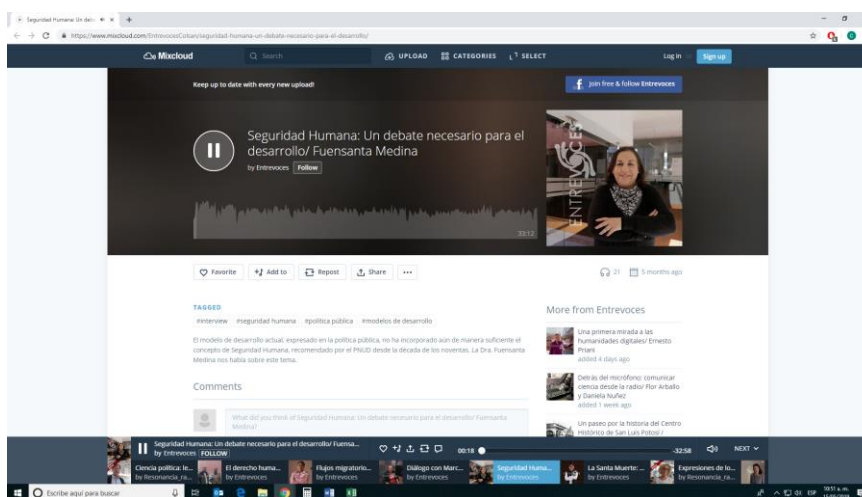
Seguridad Humana: Un deb... ×
https://www.mixcloud.com/EntrevocesCekan/seguridad-humana-un-debate-necesario-para-el-desarrollo/

Mixcloud
Search
UPLOAD
CATEGORIES
SELECT
Log in
Sign up

Keep up to date with every new upload!
Join free & follow Entrevoces

Seguridad Humana: Un debate necesario para el desarrollo/ Fuensanta Medina
by Entrevoces Follow
ENTREVOCES
33:12

Favorite
Add to
Repost
Share
...
21
5 months ago

TAGGED
#interview #seguridad humana #política pública #modelos de desarrollo

El modelo de desarrollo actual, expresado en la política pública, no ha incorporado aún de manera suficiente el concepto de Seguridad Humana, recomendado por el PNUD desde la década de los noventas. La Dra. Fuensanta Medina nos habla sobre este tema.

Comments

What did you think of Seguridad Humana: Un debate necesario para el desarrollo/ Fuensanta Medina?

More from Entrevoces

Una primera mirada a las humanidades digitales/ Ernesto Priani
added 4 days ago

Detrás del micrófono: comunicar ciencia desde la radio/ Flor Arballo y Daniela Nuñez
added 1 week ago

Un paseo por la historia del Centro Histórico de San Luis Potosí /

Seguridad Humana: Un debate necesario para el desarrollo/ Fuensa...
by Entrevoces FOLLOW
00:18
-32:58
NEXT

Ciencia política: le... by Resonancia_ra...
El derecho huma... by Entrevoces
Flujos migratorio... by Entrevoces
Diálogo con Marc... by Entrevoces
Seguridad Huma... by Entrevoces
La Santa Muerte: ... by Entrevoces
Expresiones de lo... by Resonancia_ra...

Escribe aquí para buscar
ESP
10:51 a.m.